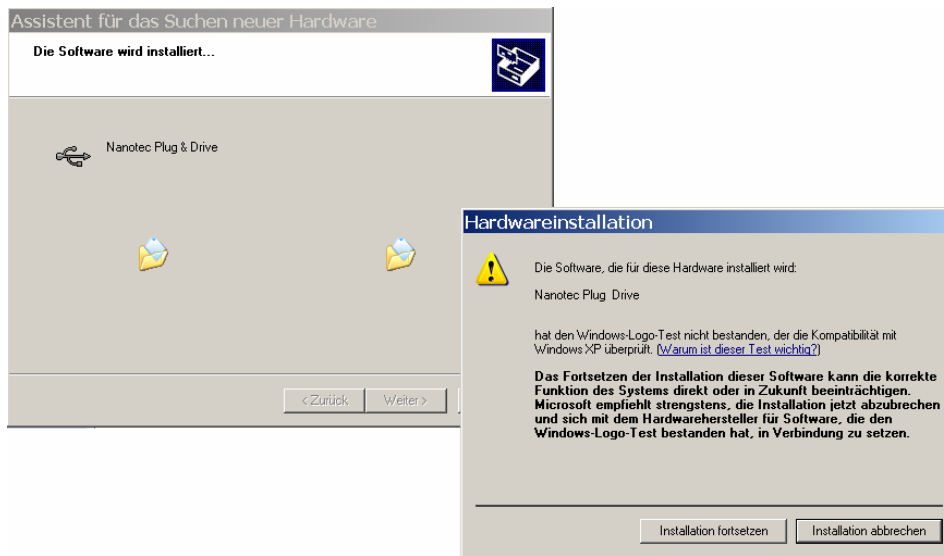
Assistent für das Suchen neuer Hardware

Die Software wird installiert...

Nanotec Plug & Drive

< Zurück  Weiter >

Hardwareinstallation

Die Software, die für diese Hardware installiert wird:

Nanotec Plug Drive

hat den Windows-Logo-Test nicht bestanden, der die Kompatibilität mit Windows XP überprüft. (Warum ist dieser Test wichtig?)

Das Fortsetzen der Installation dieser Software kann die korrekte Funktion des Systems direkt oder in Zukunft beeinträchtigen. Microsoft empfiehlt strengstens, die Installation jetzt abzubrechen und sich mit dem Hardwarehersteller für Software, die den Windows-Logo-Test bestanden hat, in Verbindung zu setzen.

Installation fortsetzen  Installation abbrechen